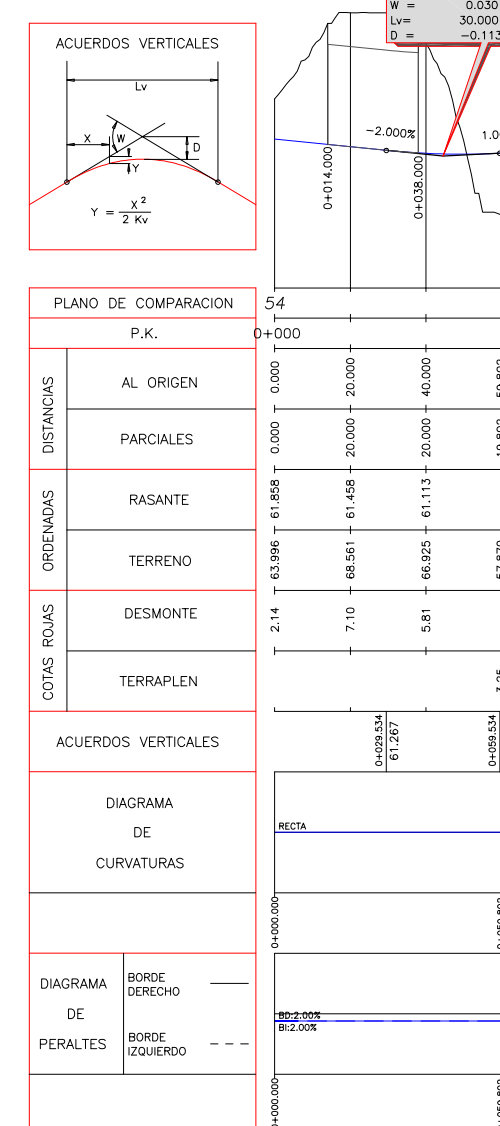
W = 0.030
Lv= 30.000
D = −0.113

ACUERDOS VERTICALES

Lv
X
W
D
Y

$Y = \frac{X^2}{2 Kv}$

−2.000%
1.0
0+014.000
0+038.000

| PLANO DE COMPARACION | | 54 | | | |
|---|---|---|---|---|---|
| P.K. | | 0+000 | | | |
| DISTANCIAS | AL ORIGEN | 0.000 | 20.000 | 40.000 | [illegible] |
| | PARCIALES | 0.000 | 20.000 | 20.000 | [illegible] |
| ORDENADAS | RASANTE | 61.858 | 61.458 | 61.113 | |
| | TERRENO | 63.996 | 68.561 | 66.925 | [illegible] |
| COTAS ROJAS | DESMONTE | 2.14 | 7.10 | 5.81 | |
| | TERRAPLEN | | | | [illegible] |
| ACUERDOS VERTICALES | | 0+029.534 61.267 | | 0+059.534 | |
| DIAGRAMA DE CURVATURAS | | RECTA | | | |
| | | 0+000.000 | | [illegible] | |
| DIAGRAMA DE PERALTES | BORDE DERECHO ——— BORDE IZQUIERDO – – – | BD:2.00% BI:2.00% | | | |
| | | 0+000.000 | | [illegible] | |